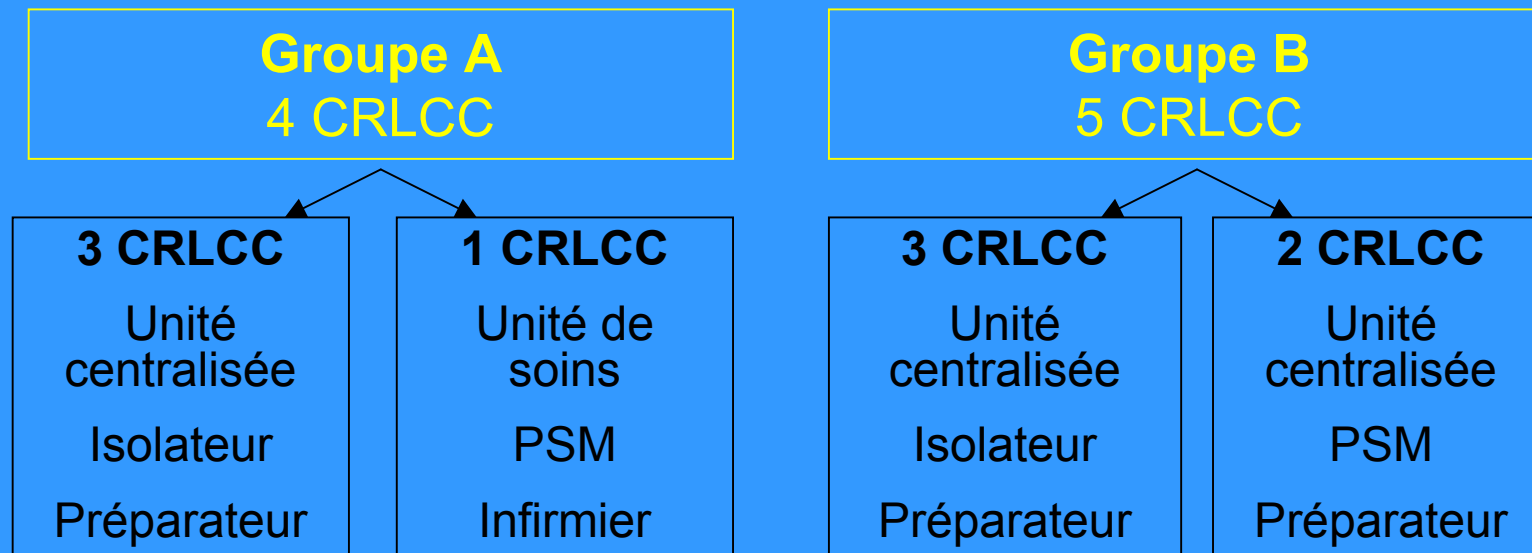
Groupe A
4 CRLCC

3 CRLCC
Unité centralisée
Isolateur
Préparateur

1 CRLCC
Unité de soins
PSM
Infirmier

Groupe B
5 CRLCC

3 CRLCC
Unité centralisée
Isolateur
Préparateur

2 CRLCC
Unité centralisée
PSM
Préparateur